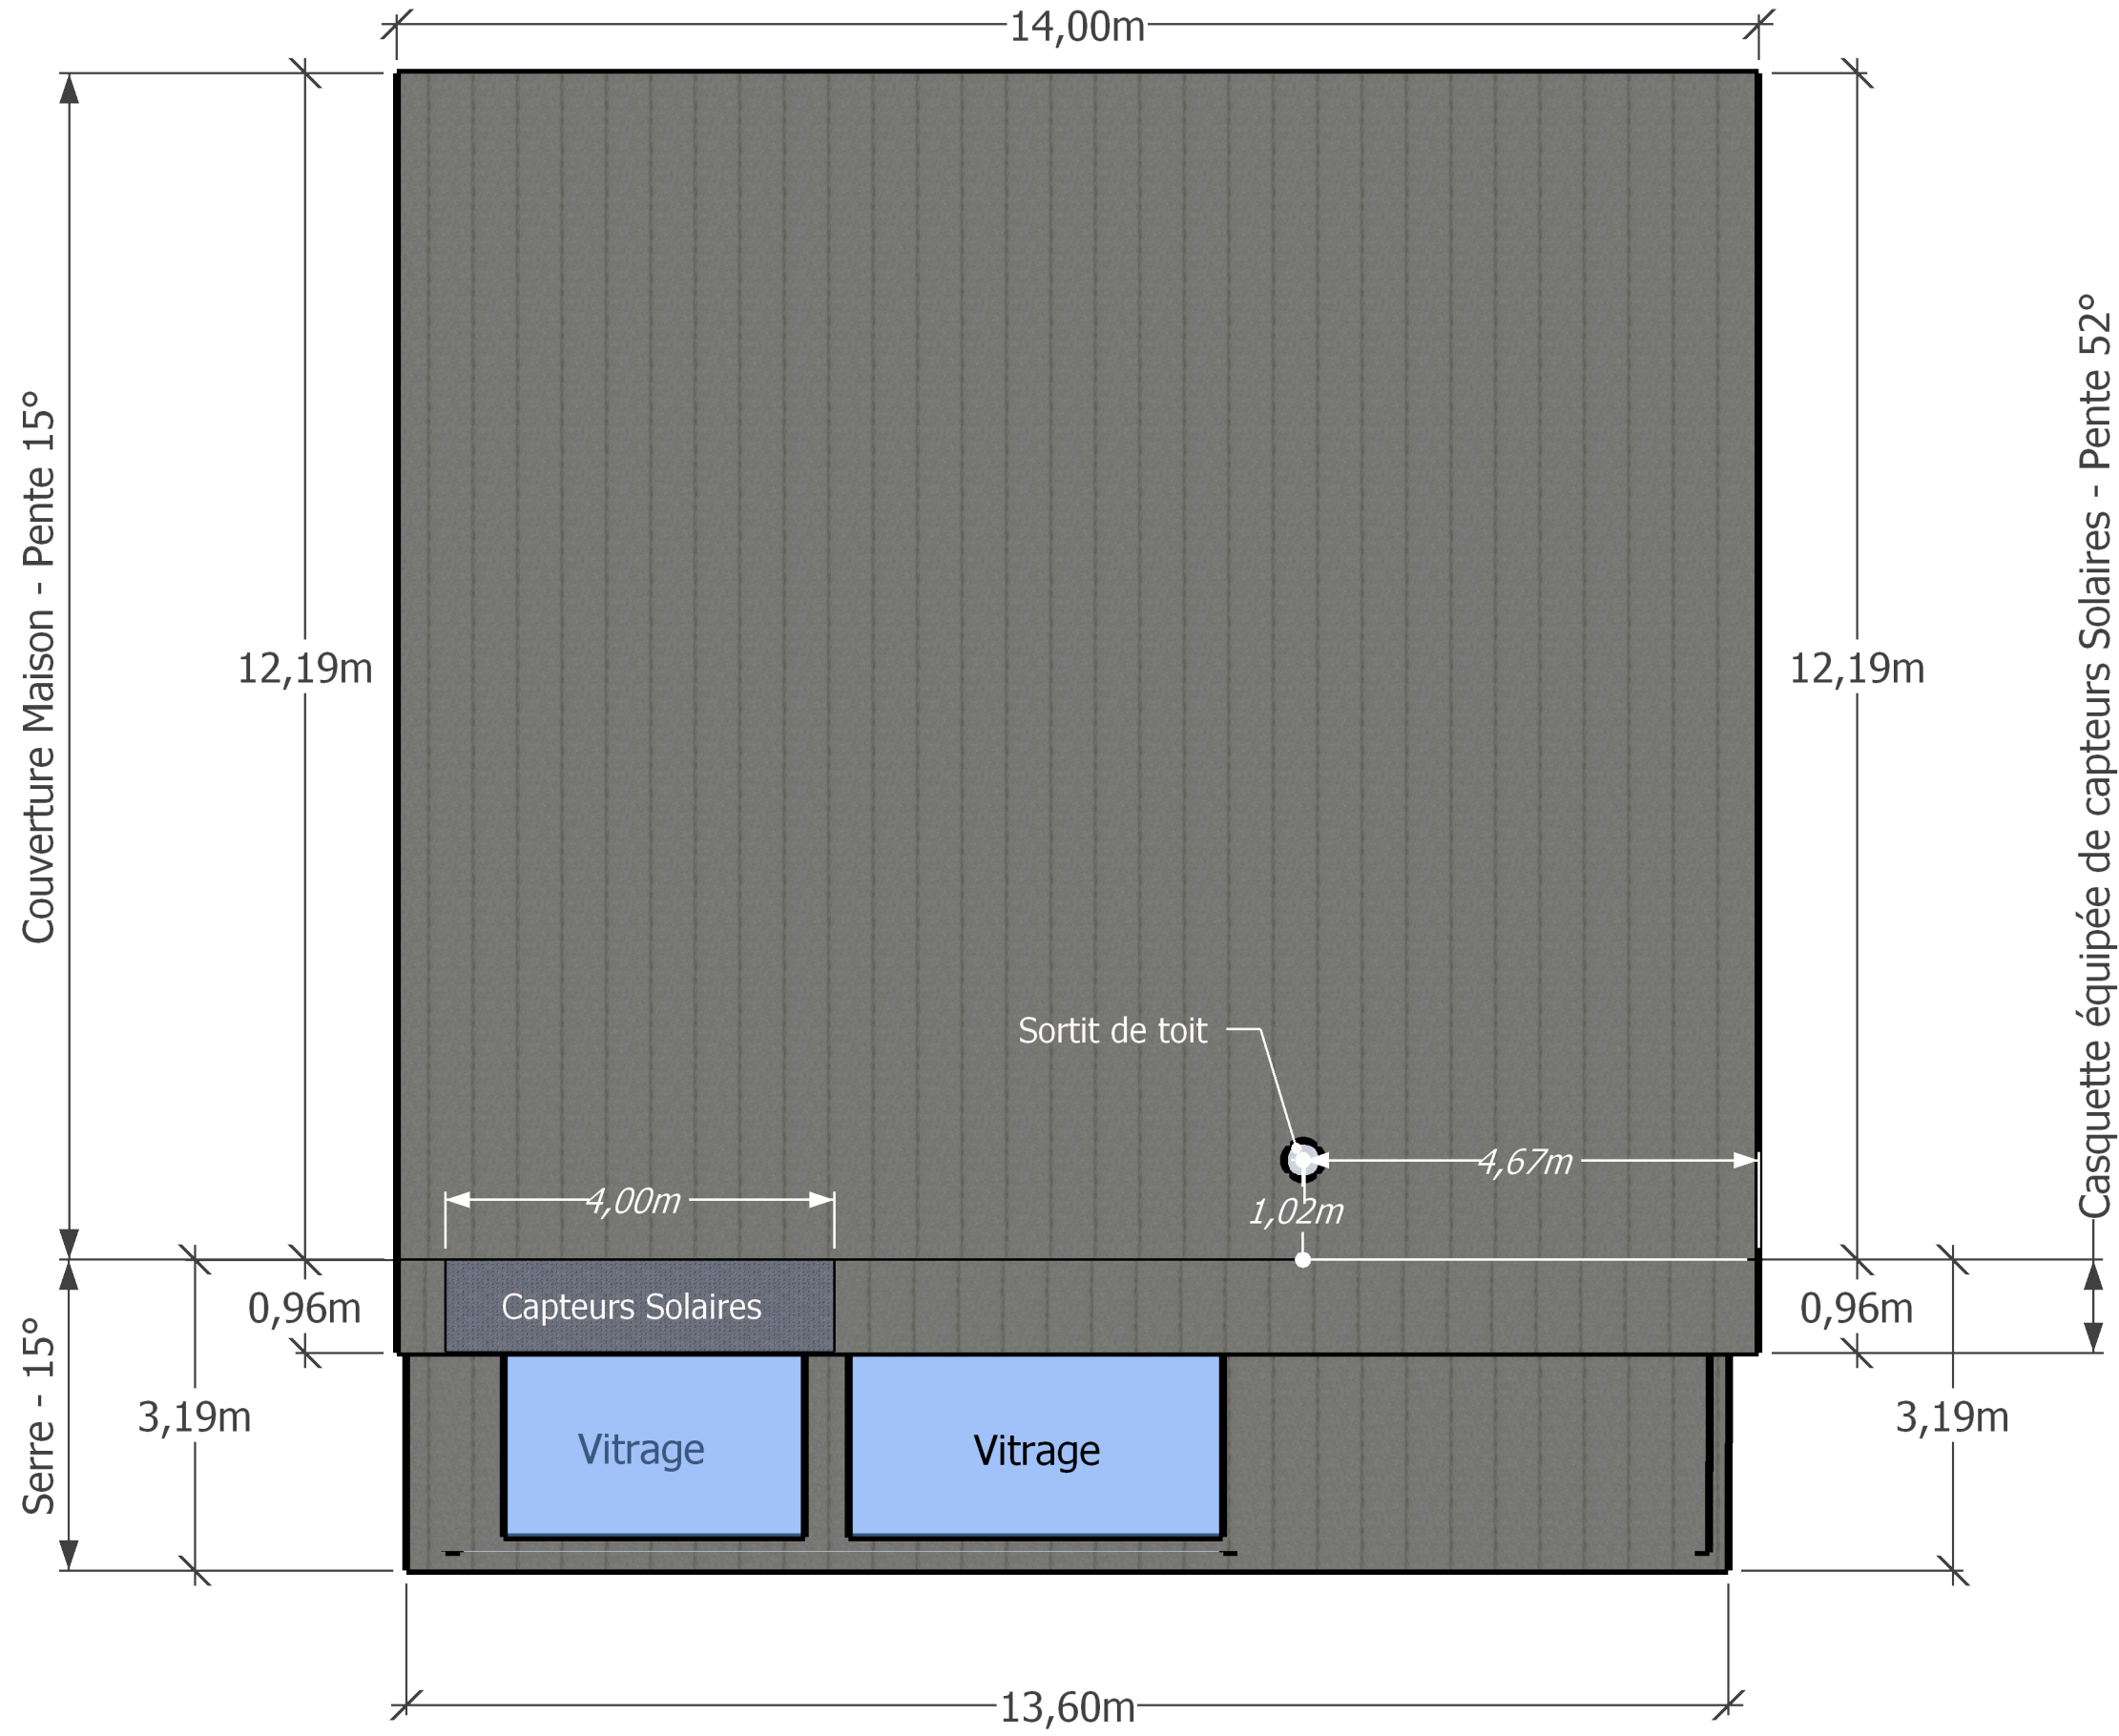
14,00m

Couverture Maison - Pente 15°

12,19m

12,19m

Casquette équipée de capteurs Solaires - Pente 52°

Sortit de toit

4,67m

4,00m

1,02m

0,96m

Capteurs Solaires

0,96m

Serre - 15°

3,19m

Vitrage

Vitrage

3,19m

13,60m